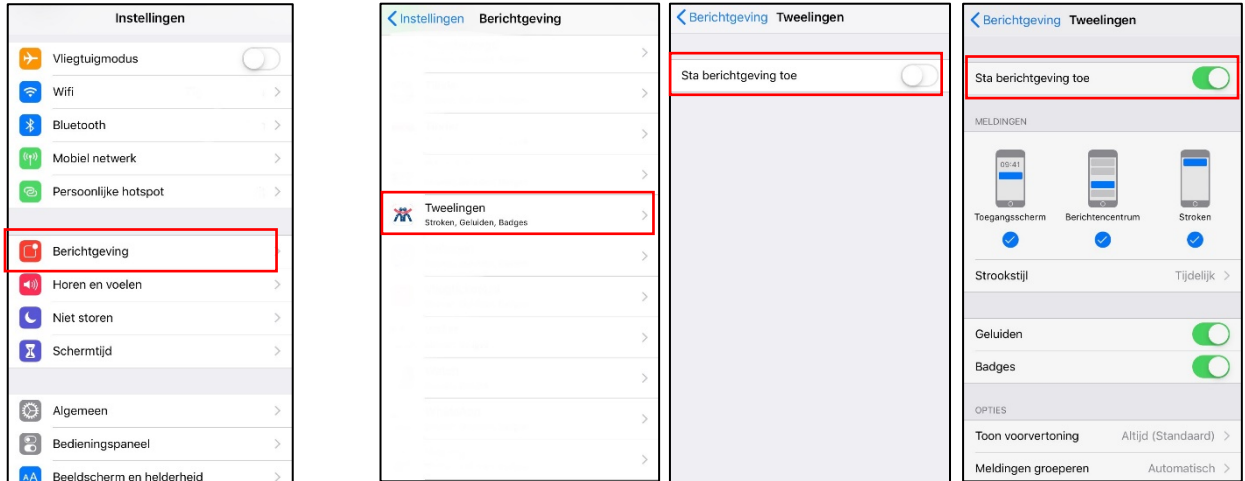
Instellingen

Vliegtuigmodus

Wifi

Bluetooth

Mobiel netwerk

Persoonlijke hotspot

Berichtgeving

Horen en voelen

Niet storen

Schermtijd

Algemeen

Bedieningspaneel

Beeldscherm en helderheid

Instellingen Berichtgeving

Tweelingen
Stroken, Geluiden, Badges

Berichtgeving Tweelingen

Sta berichtgeving toe

Berichtgeving Tweelingen

Sta berichtgeving toe

MELDINGEN

09:41

Toegangsscherm

Berichtencentrum

Stroken

Strookstijl Tijdelijk

Geluiden

Badges

OPTIES

Toon voorvertoning Altijd (Standaard)

Meldingen groeperen Automatisch